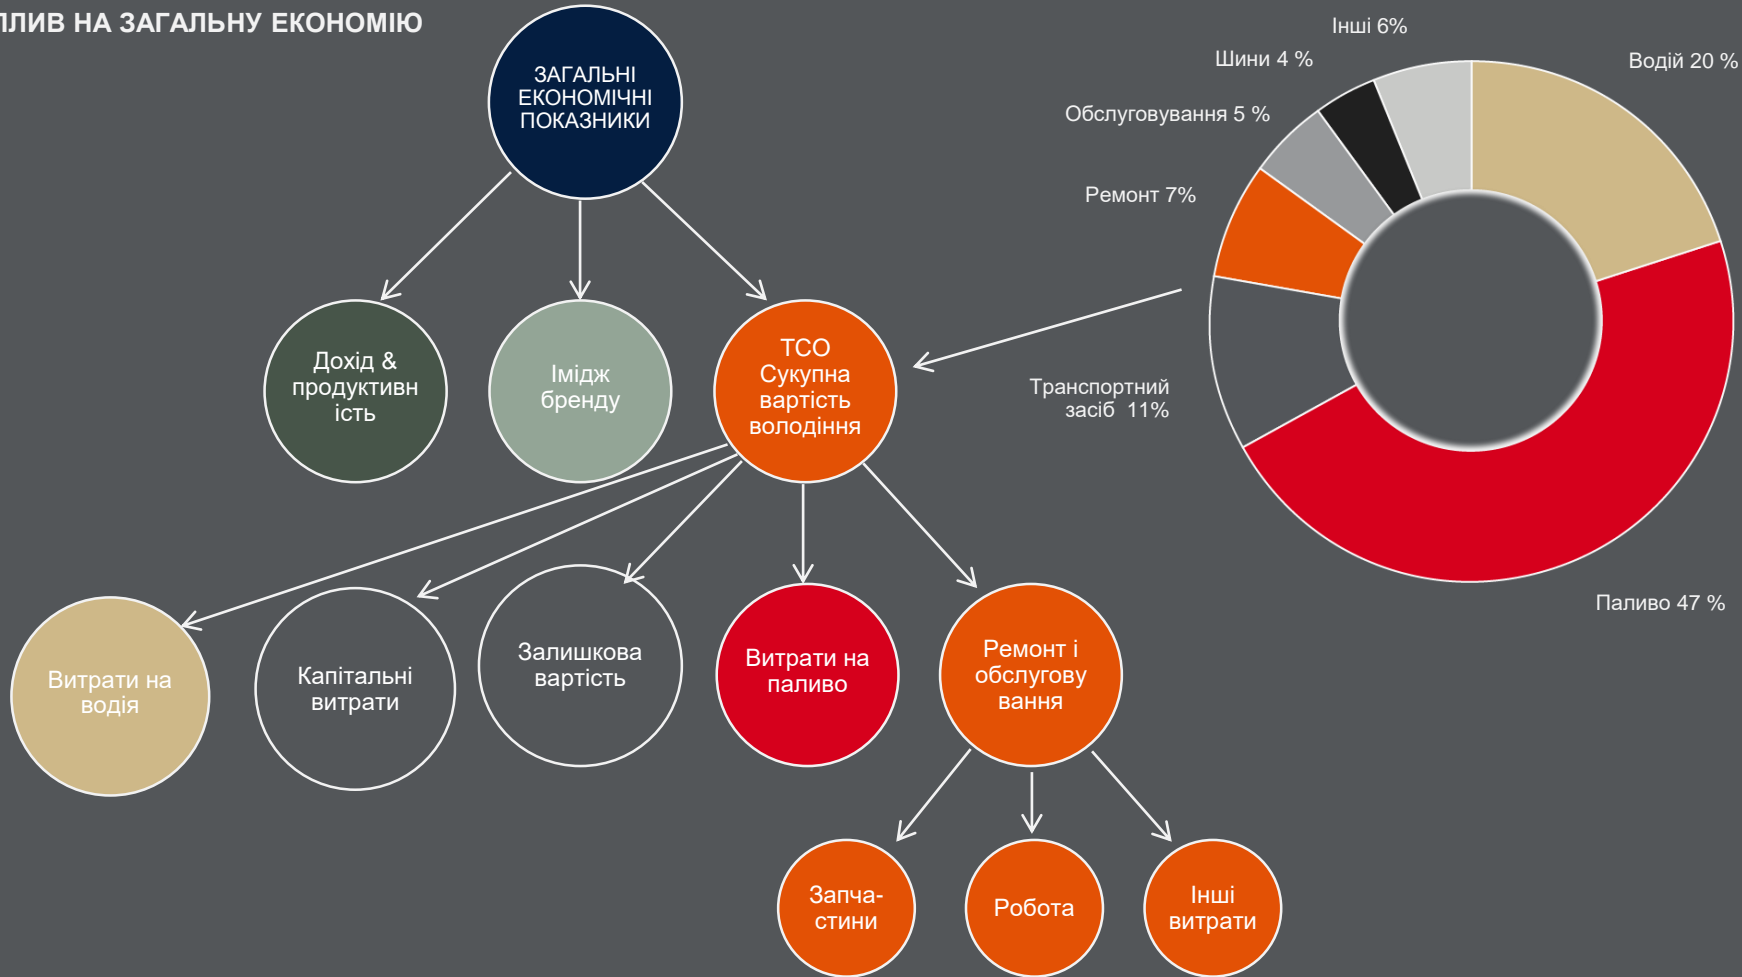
ЛИВ НА ЗАГАЛЬНУ ЕКОНОМІЮ

ЗАГАЛЬНІ ЕКОНОМІЧНІ ПОКАЗНИКИ

Дохід & продуктивність

Імідж бренду

ТСО Сукупна вартість володіння

Витрати на водія

Капітальні витрати

Залишкова вартість

Витрати на паливо

Ремонт і обслуговування

Запча-стини

Робота

Інші витрати

Інші 6%

Шини 4 %

Обслуговування 5 %

Ремонт 7%

Водій 20 %

Транспортний засіб 11%

Паливо 47 %